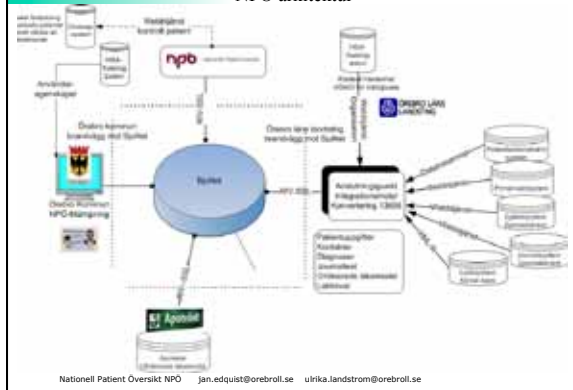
NPÖ arkitektur

npö

Spärrad kontroll patient

Användar-egenskaper

Örebro kommun loanslag mot Spärr

Örebro läns landsting

Örebro läns landsting loanslag mot Spärr

Spärret

NPÖ-Mängring

Örebro Kommun

Patientuppgifter
Kontakter
Diagnoser
Journaltext
Undersökt läkemedel
Läkemedel

Apoteket

Nationell Patient Översikt NPÖ jan.edquist@orebroll.se ulrika.landstrom@orebroll.se